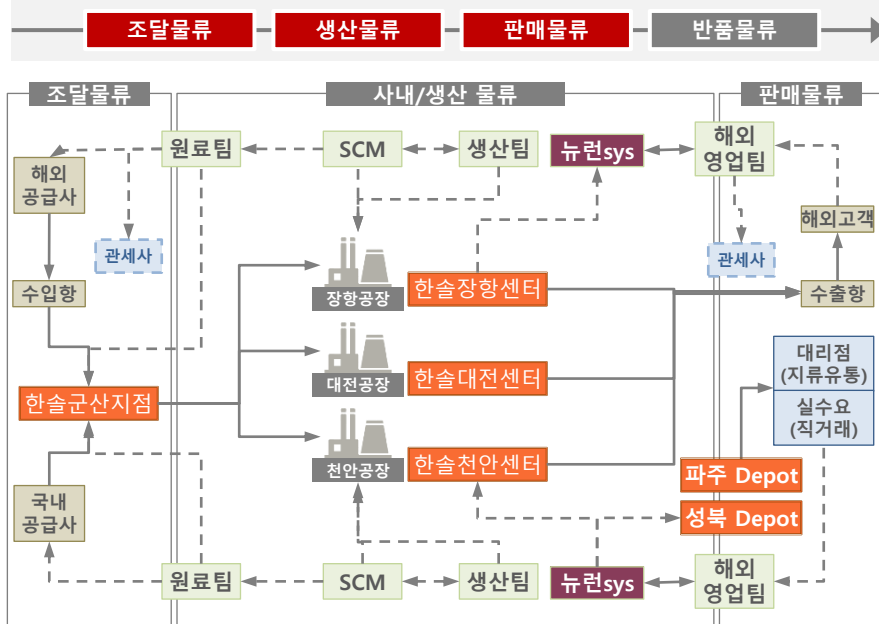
조달물류
생산물류
판매물류
반품물류

조달물류
사내/생산 물류
판매물류

원료팀
SCM
생산팀
뉴런sys
해외 영업팀

해외 공급사
관세사
해외고객
관세사

장항공장
한솔장항센터
수입항
수출항

대리점 (지류유통)
대전공장
한솔대전센터
한솔군산지점
실수요 (직거래)

천안공장
한솔천안센터
파주 Depot
국내 공급사
성북 Depot

원료팀
SCM
생산팀
뉴런sys
해외 영업팀